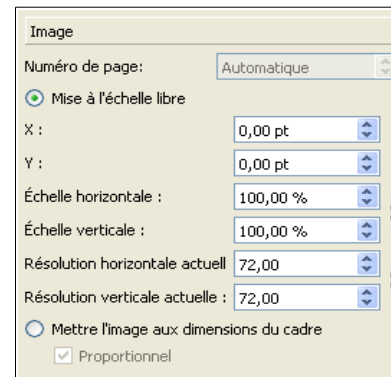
Image

Numéro de page: Automatique

Mise à l'échelle libre

X : 0,00 pt

Y : 0,00 pt

Échelle horizontale : 100,00 %

Échelle verticale : 100,00 %

Résolution horizontale actuell 72,00

Résolution verticale actuelle : 72,00

Mettre l'image aux dimensions du cadre

Proportionnel